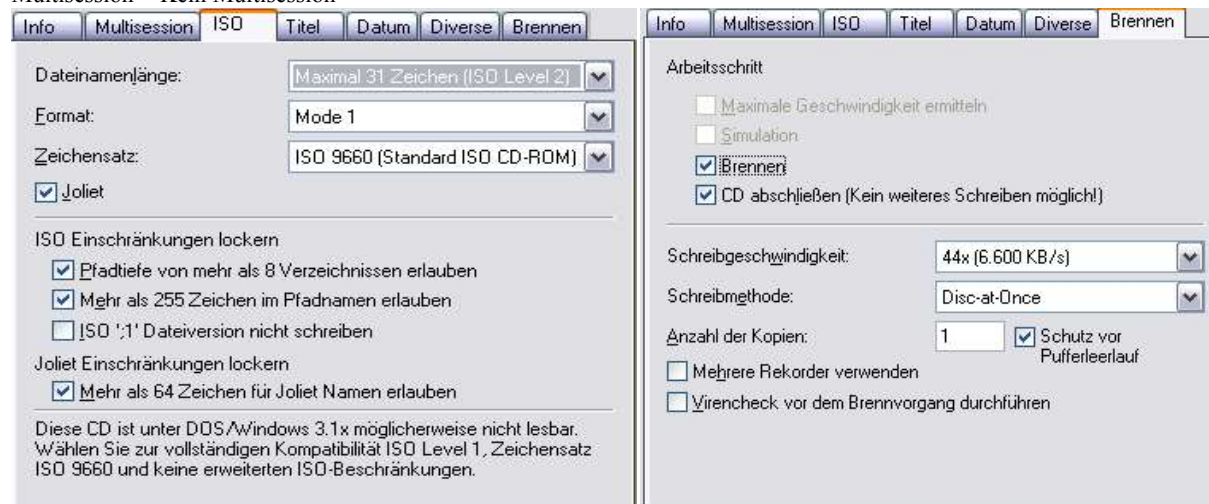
Multisession → Kein Multisession

Info | Multisession | ISO | Titel | Datum | Diverse | Brennen

Dateinamenlänge: Maximal 31 Zeichen (ISO Level 2)

Format: Mode 1

Zeichensatz: ISO 9660 (Standard ISO CD-ROM)

Joliet

ISO Einschränkungen lockern

Pfadtiefe von mehr als 8 Verzeichnissen erlauben

Mehr als 255 Zeichen im Pfadnamen erlauben

ISO ';1' Dateiversion nicht schreiben

Joliet Einschränkungen lockern

Mehr als 64 Zeichen für Joliet Namen erlauben

Diese CD ist unter DOS/Windows 3.1x möglicherweise nicht lesbar. Wählen Sie zur vollständigen Kompatibilität ISO Level 1, Zeichensatz ISO 9660 und keine erweiterten ISO-Beschränkungen.

Info | Multisession | ISO | Titel | Datum | Diverse | Brennen

Arbeitsschritt

Maximale Geschwindigkeit ermitteln

Simulation

Brennen

CD abschließen (Kein weiteres Schreiben möglich!)

Schreibgeschwindigkeit: 44x (6.600 KB/s)

Schreibmethode: Disc-at-Once

Anzahl der Kopien: 1

Schutz vor Pufferleerlauf

Mehrere Rekorder verwenden

Virencheck vor dem Brennvorgang durchführen